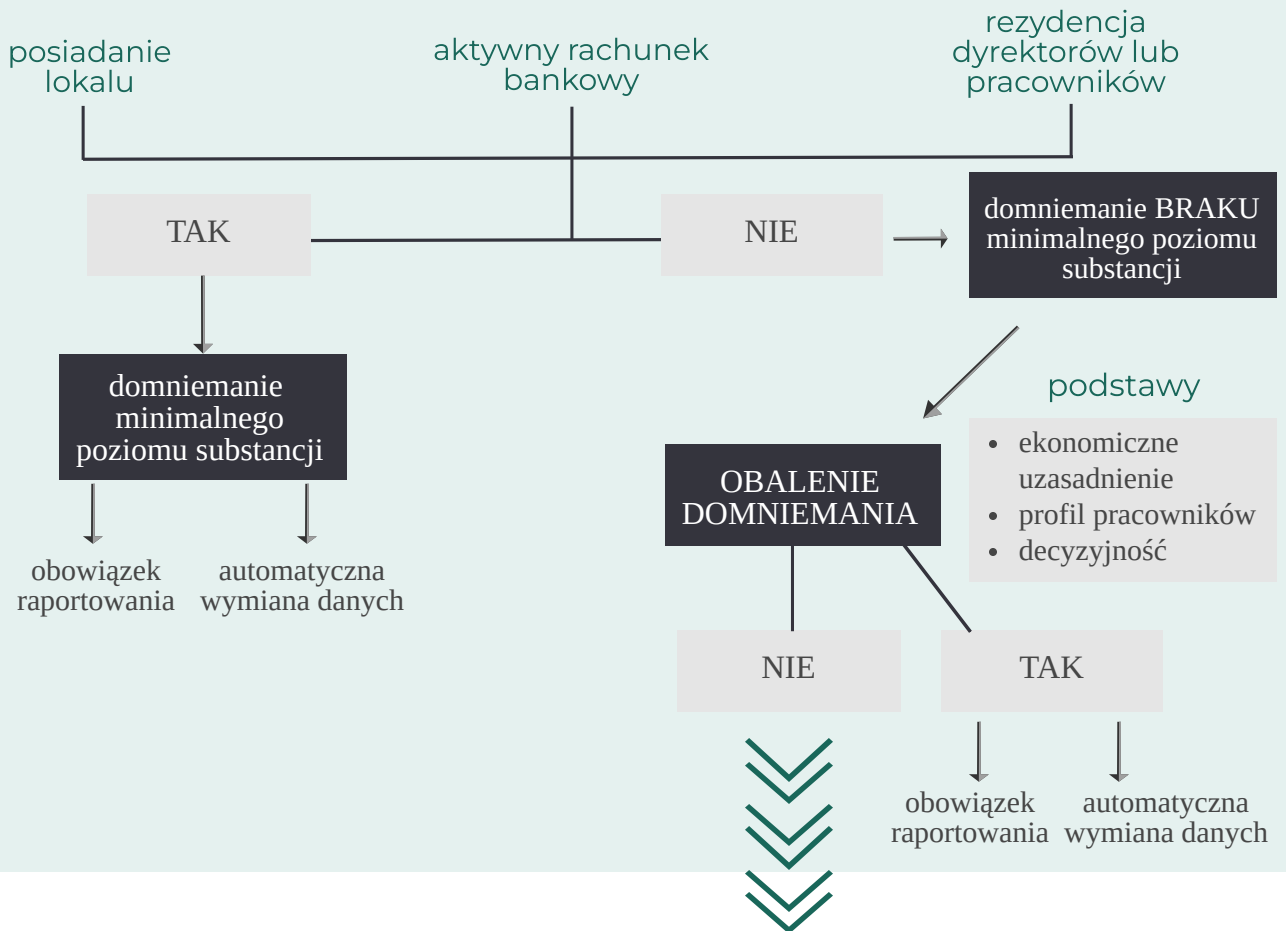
posiadanie lokalu

aktywny rachunek bankowy

rezydencja dyrektorów lub pracowników

TAK

NIE

domniemanie BRAKU minimalnego poziomu substancji

domniemanie minimalnego poziomu substancji

podstawy

- ekonomiczne uzasadnienie
- profil pracowników
- decyzyjność

OBALENIE DOMNIEMANIA

obowiązek raportowania

automatyczna wymiana danych

NIE

TAK

obowiązek raportowania

automatyczna wymiana danych